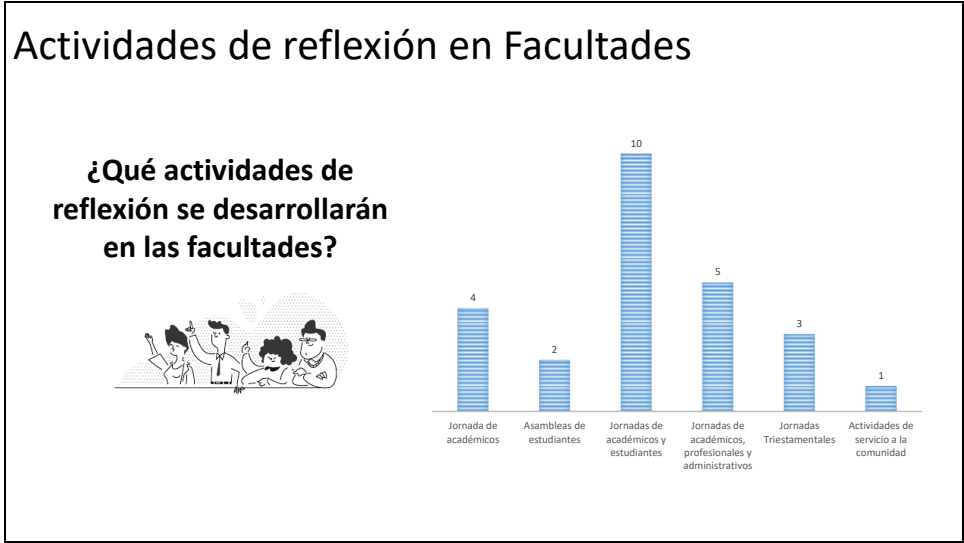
Actividades de reflexión en Facultades

¿Qué actividades de reflexión se desarrollarán en las facultades?

4
2
10
5
3
1

Jornada de académicos
Asambleas de estudiantes
Jornadas de académicos y estudiantes
Jornadas de académicos, profesionales y administrativos
Jornadas Triestamentales
Actividades de servicio a la comunidad